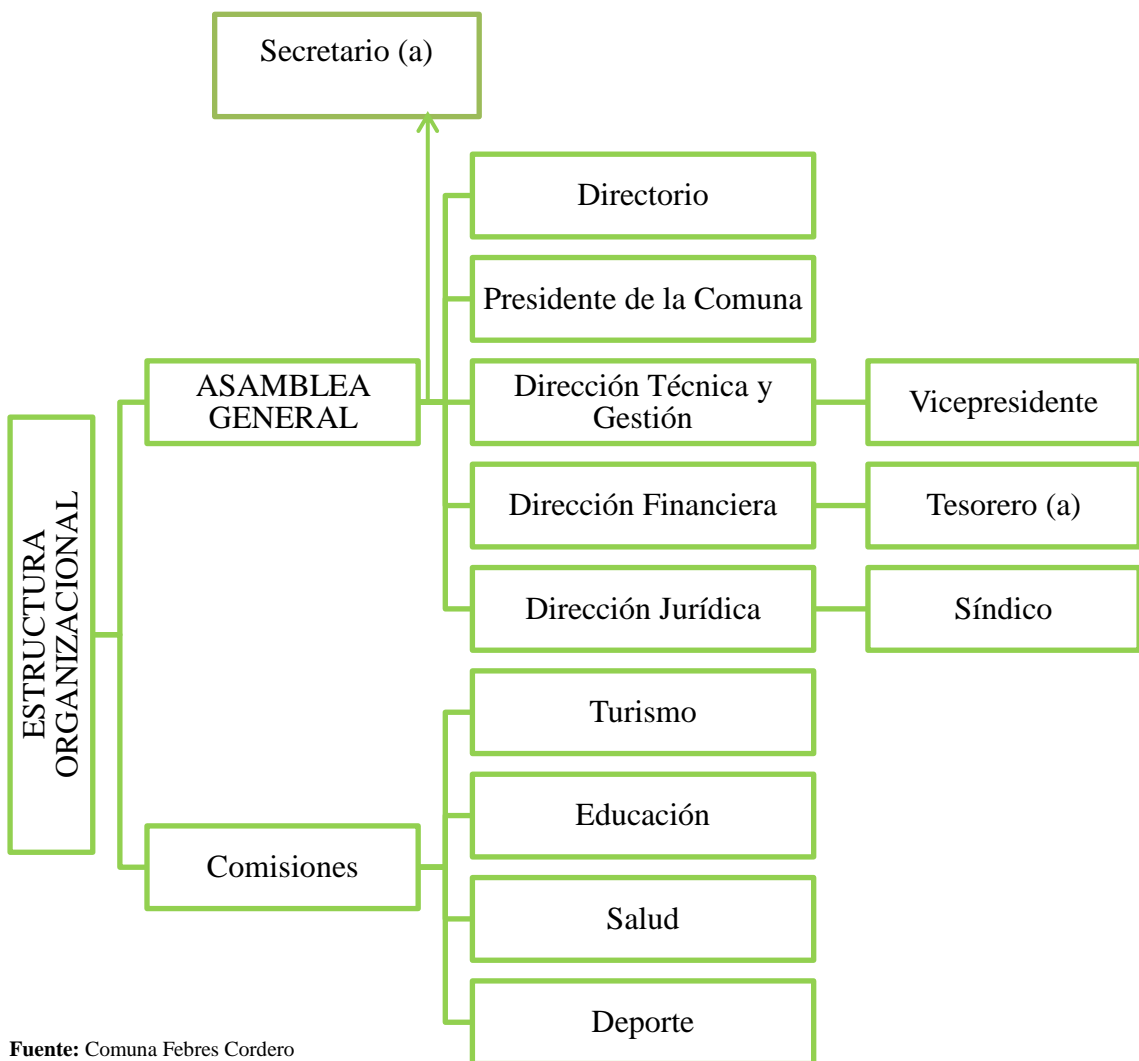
Secretario (a)

ESTRUCTURA ORGANIZACIONAL

ASAMBLEA GENERAL

Directorio

Presidente de la Comuna

Dirección Técnica y Gestión

Vicepresidente

Dirección Financiera

Tesorero (a)

Dirección Jurídica

Síndico

Comisiones

Turismo

Educación

Salud

Deporte

**Fuente:** Comuna Febres Cordero